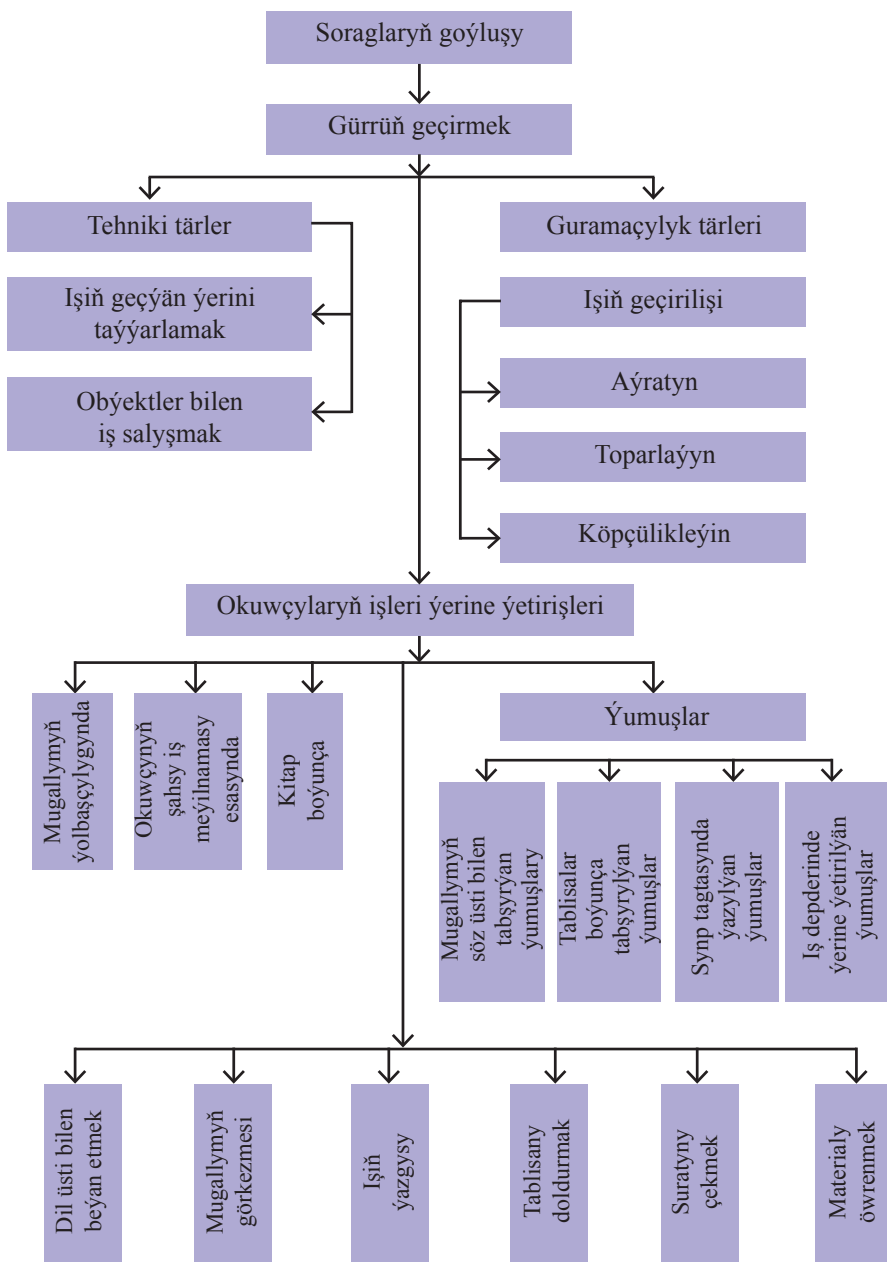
Soraglaryň goýluşy

Gürrüň geçirmek

Tehniki tärler

Işiň geçýän ýerini taýýarlamak

Obýektler bilen iş salyşmak

Guramaçylyk tärleri

Işiň geçirilişi

Aýratyn

Toparlaýyn

Köpçülikleýin

Okuwçylaryň işleri ýerine ýetirişleri

Mugallymyň ýolbaşçylygynda

Okuwçynyň şahsy iş meýilnamasy esasynda

Kitap boýunça

Ýumuşlar

Mugallymyň söz üsti bilen tabşyrýan ýumuşlary

Tablisalar boýunça tabşyrylýan ýumuşlar

Synp tagtasynda ýazylýan ýumuşlar

Iş depderinde ýerine ýetirilýän ýumuşlar

Dil üsti bilen beýan etmek

Mugallymyň görkezmesi

Işiň ýazgysy

Tablisany doldurmak

Suratyny çekmek

Materialy öwrenmek